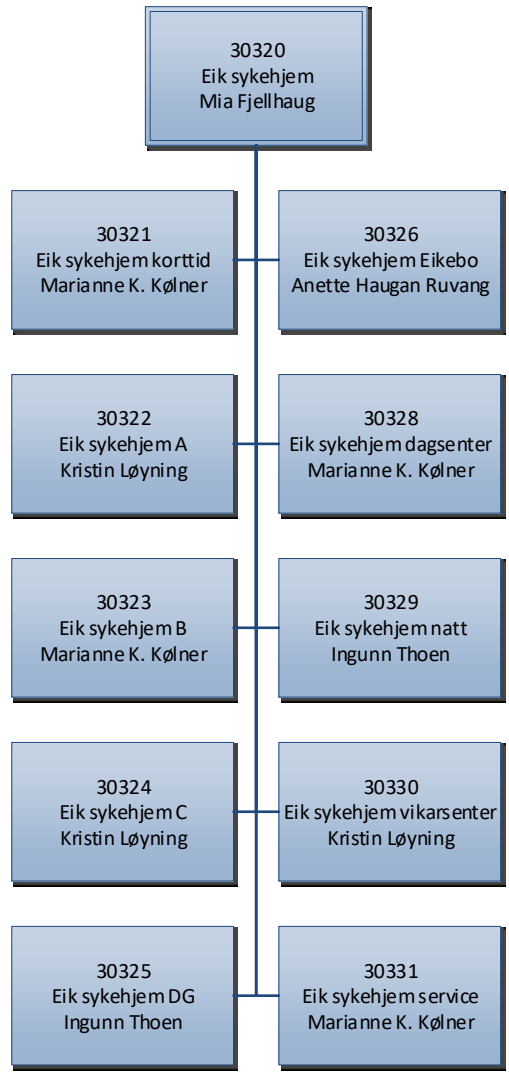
30320
Eik sykehjem
Mia Fjellhaug

30321
Eik sykehjem korttid
Marianne K. Kølner

30326
Eik sykehjem Eikebo
Anette Haugan Ruvang

30322
Eik sykehjem A
Kristin Løyning

30328
Eik sykehjem dagsenter
Marianne K. Kølner

30323
Eik sykehjem B
Marianne K. Kølner

30329
Eik sykehjem natt
Ingunn Thoen

30324
Eik sykehjem C
Kristin Løyning

30330
Eik sykehjem vikarsenter
Kristin Løyning

30325
Eik sykehjem DG
Ingunn Thoen

30331
Eik sykehjem service
Marianne K. Kølner